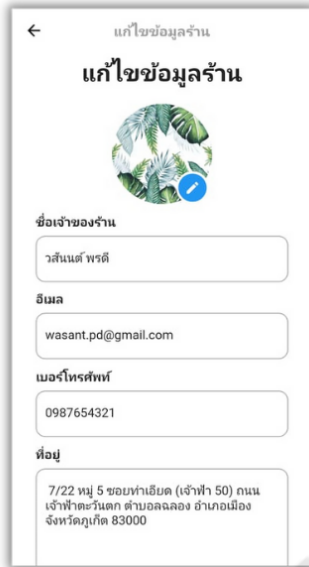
← แก้ไขข้อมูลร้าน

แก้ไขข้อมูลร้าน

ชื่อเจ้าของร้าน

วสันนต์ พรดี

อีเมล

wasant.pd@gmail.com

เบอร์โทรศัพท์

0987654321

ที่อยู่

7/22 หมู่ 5 ซอยท่าเอียด (เจ้าฟ้า 50) ถนนเจ้าฟ้าตะวันตก ตำบลฉลอง อำเภอเมือง จังหวัดภูเก็ต 83000